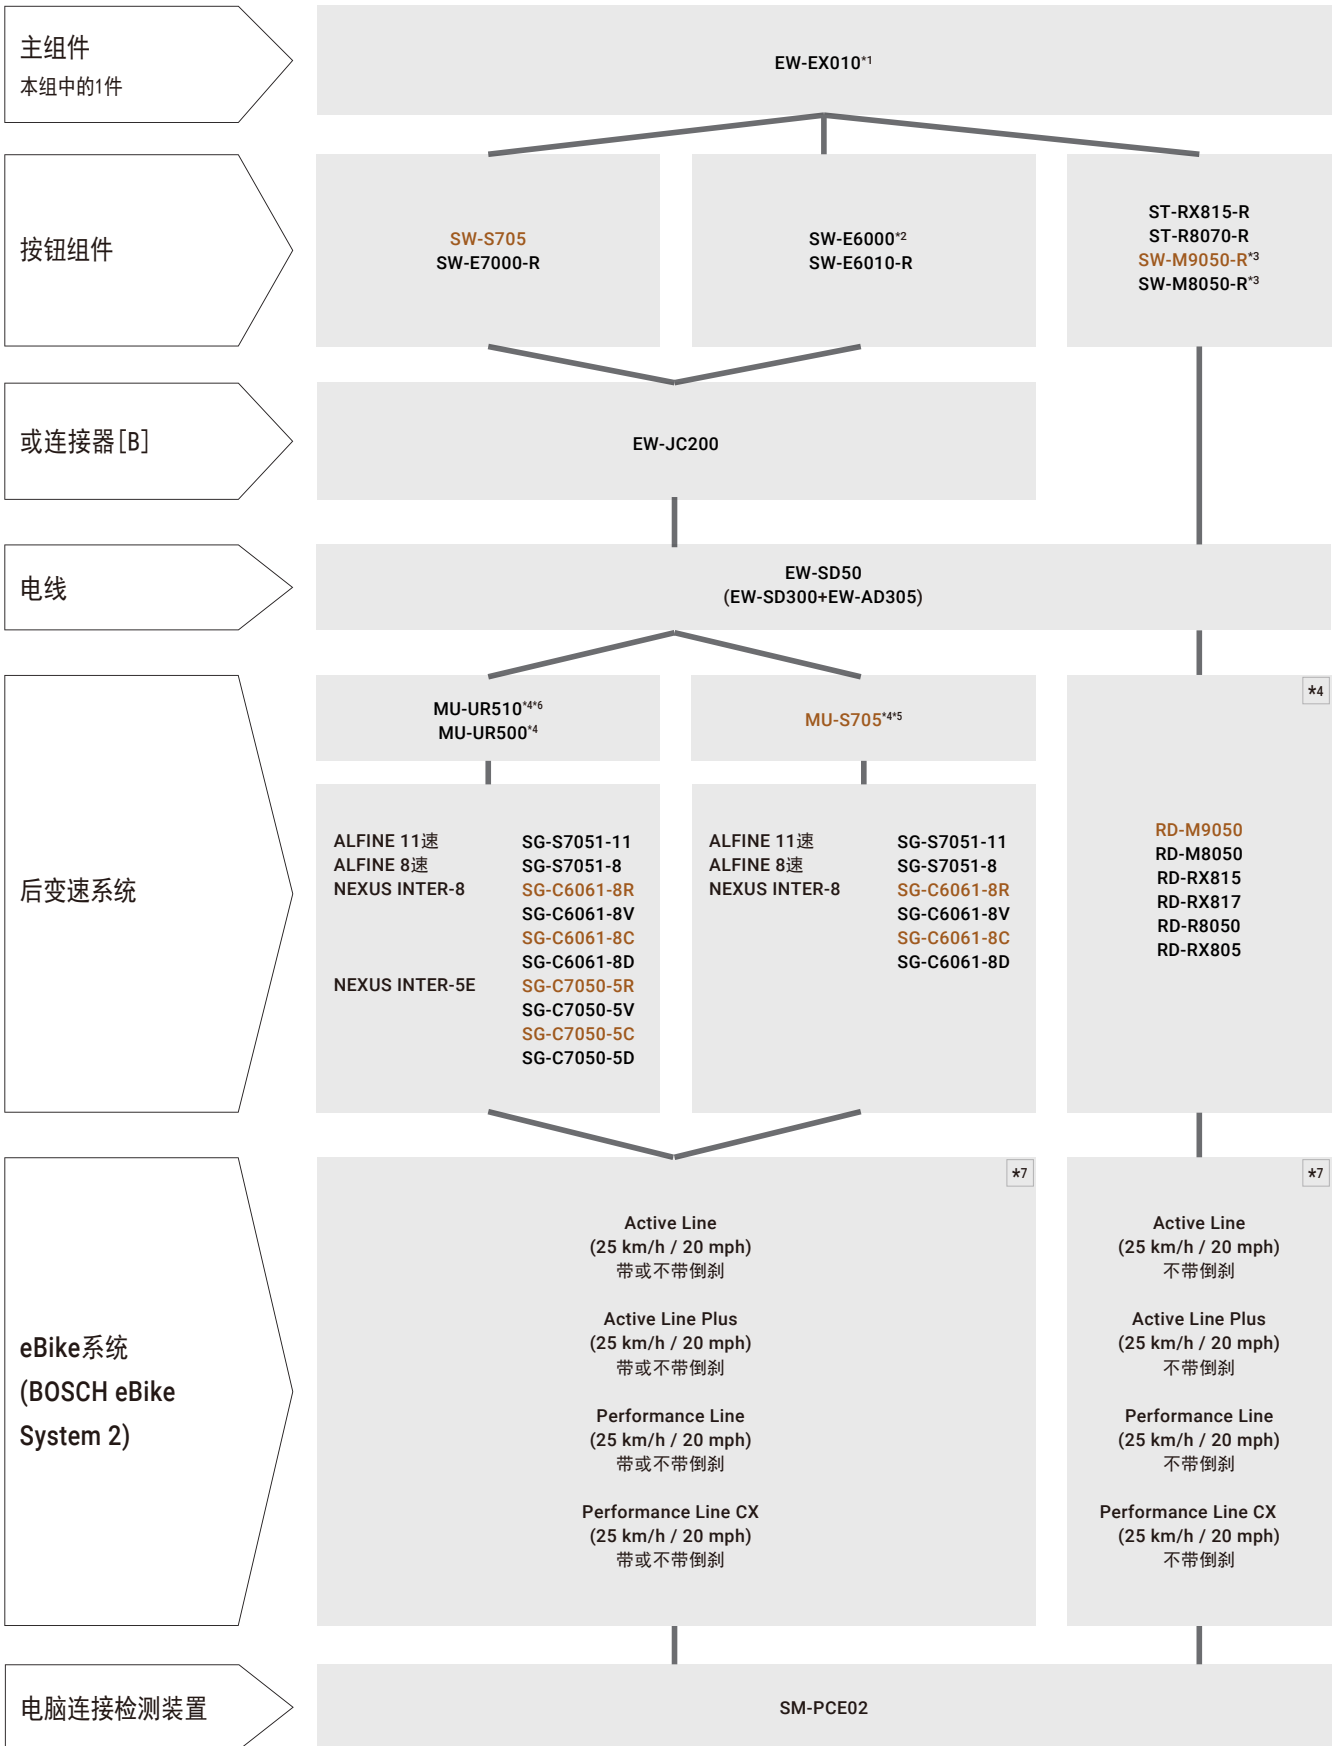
主组件
本组中的1件

EW-EX010$^{*1}$

按钮组件

SW-S705
SW-E7000-R

SW-E6000$^{*2}$
SW-E6010-R

ST-RX815-R
ST-R8070-R
SW-M9050-R$^{*3}$
SW-M8050-R$^{*3}$

或连接器[B]

EW-JC200

电线

EW-SD50
(EW-SD300+EW-AD305)

后变速系统

MU-UR510$^{*4*6}$
MU-UR500$^{*4}$

ALFINE 11速
ALFINE 8速
NEXUS INTER-8

SG-S7051-11
SG-S7051-8
SG-C6061-8R
SG-C6061-8V
SG-C6061-8C
SG-C6061-8D

NEXUS INTER-5E

SG-C7050-5R
SG-C7050-5V
SG-C7050-5C
SG-C7050-5D

MU-S705$^{*4*5}$

ALFINE 11速
ALFINE 8速
NEXUS INTER-8

SG-S7051-11
SG-S7051-8
SG-C6061-8R
SG-C6061-8V
SG-C6061-8C
SG-C6061-8D

*4

RD-M9050
RD-M8050
RD-RX815
RD-RX817
RD-R8050
RD-RX805

eBike系统
(BOSCH eBike
System 2)

*7

Active Line
(25 km/h / 20 mph)
带或不带倒刹

Active Line Plus
(25 km/h / 20 mph)
带或不带倒刹

Performance Line
(25 km/h / 20 mph)
带或不带倒刹

Performance Line CX
(25 km/h / 20 mph)
带或不带倒刹

*7

Active Line
(25 km/h / 20 mph)
不带倒刹

Active Line Plus
(25 km/h / 20 mph)
不带倒刹

Performance Line
(25 km/h / 20 mph)
不带倒刹

Performance Line CX
(25 km/h / 20 mph)
不带倒刹

电脑连接检测装置

SM-PCE02